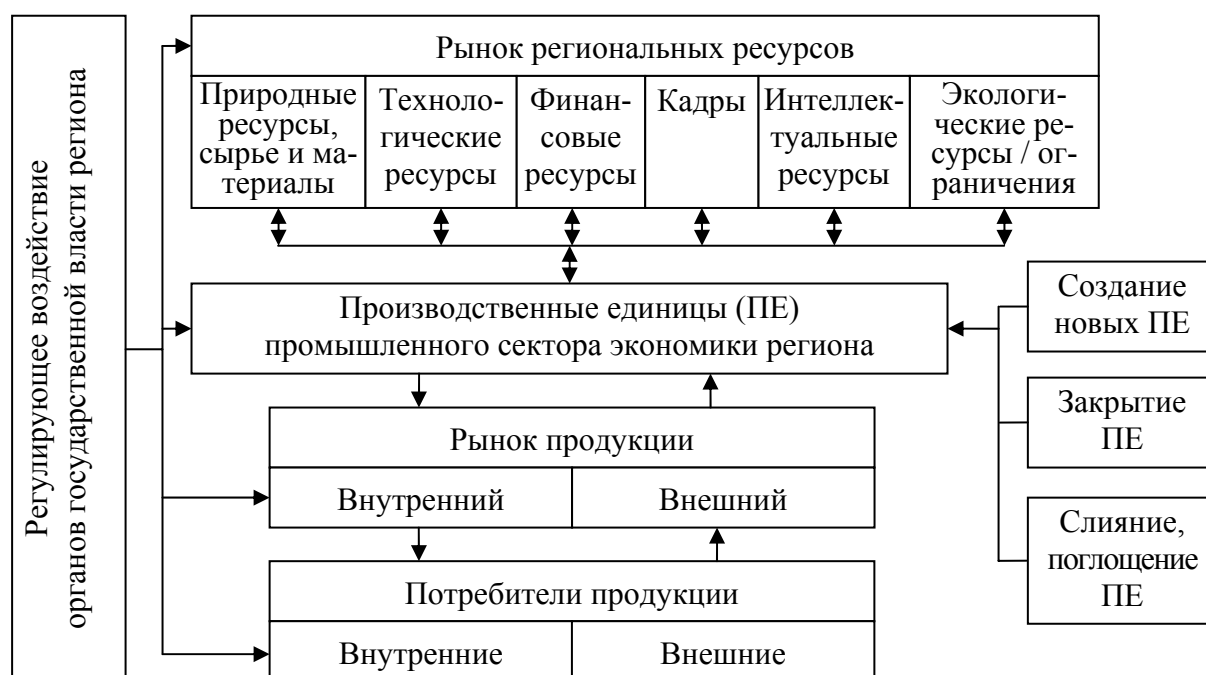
Регулирующее воздействие органов государственной власти региона

Рынок региональных ресурсов

Природные ресурсы, сырье и материалы

Технологические ресурсы

Финансовые ресурсы

Кадры

Интеллектуальные ресурсы

Экологические ресурсы / ограничения

Производственные единицы (ПЕ) промышленного сектора экономики региона

Создание новых ПЕ

Закрытие ПЕ

Слияние, поглощение ПЕ

Рынок продукции

Внутренний

Внешний

Потребители продукции

Внутренние

Внешние